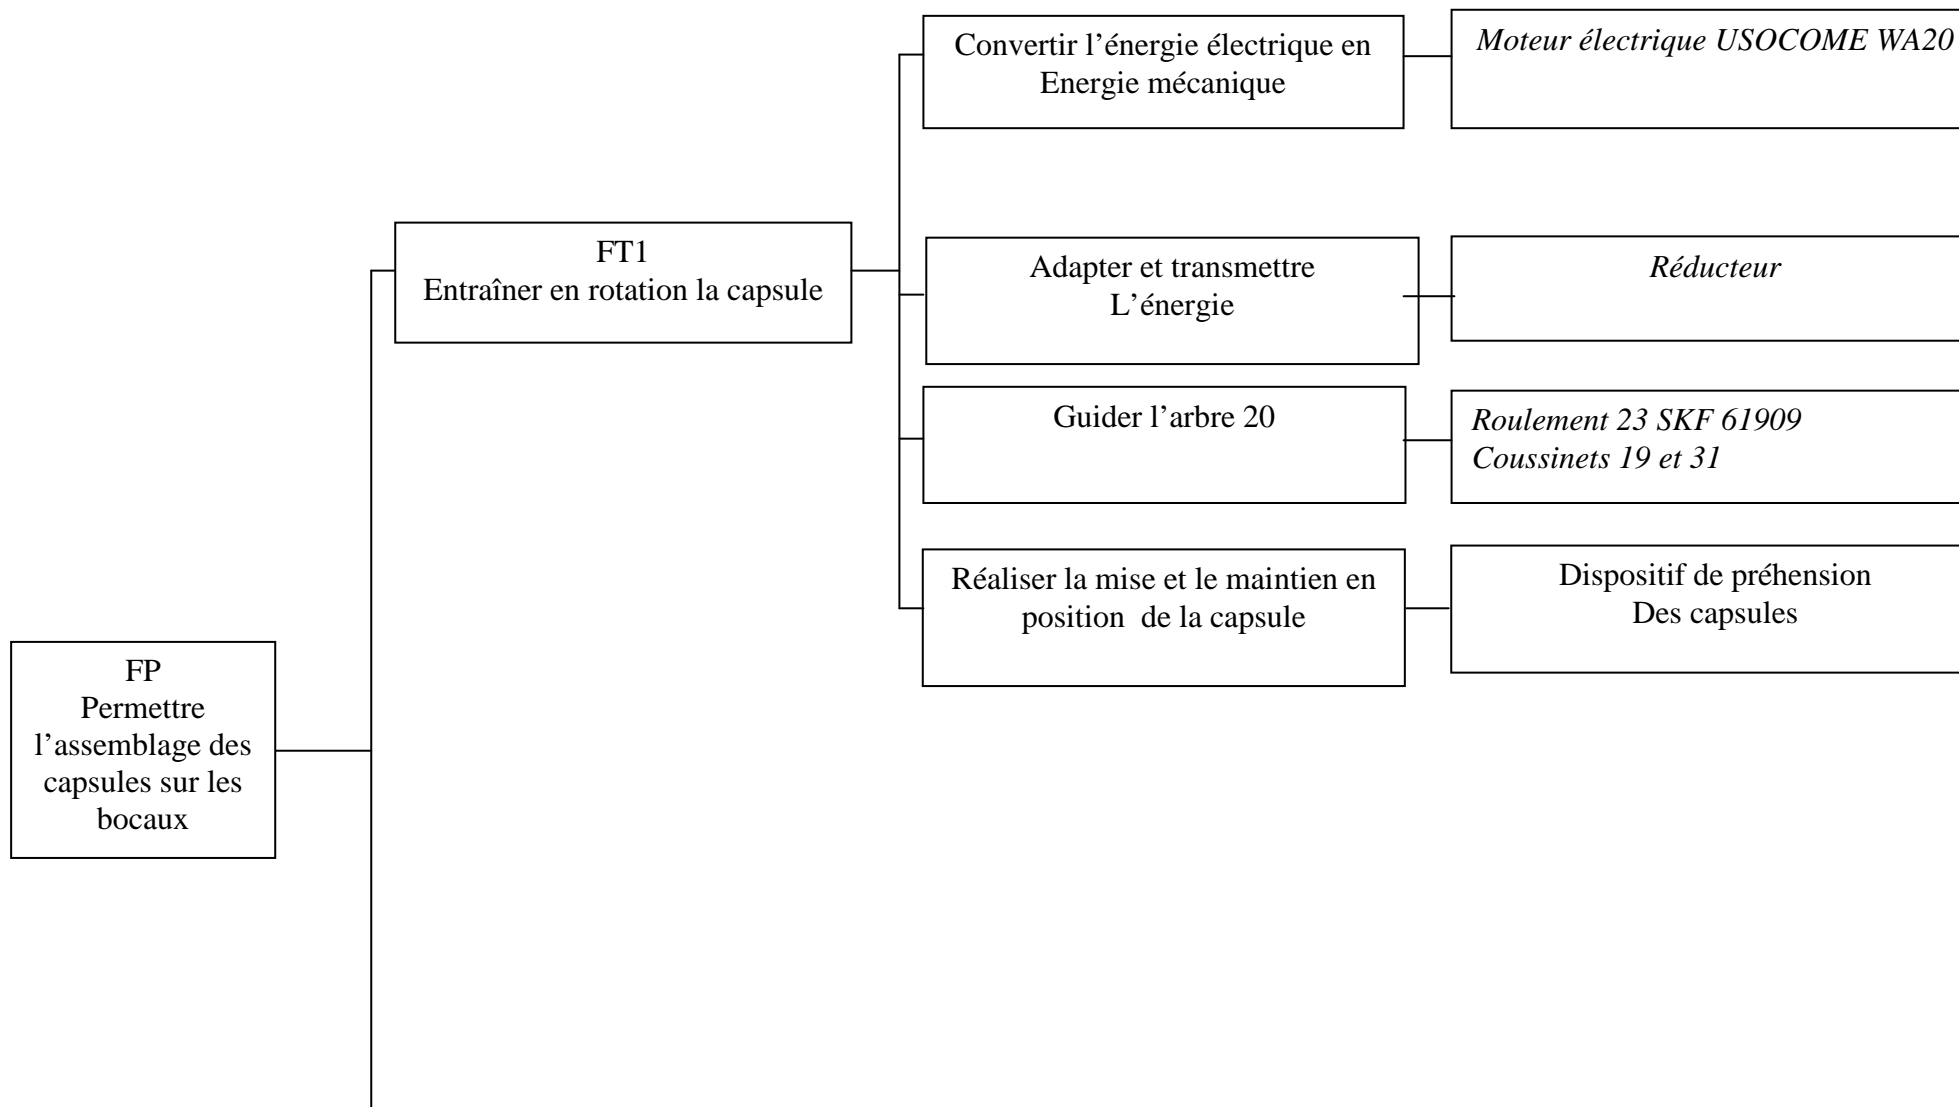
FP
Permettre l'assemblage des capsules sur les bocaux

FT1
Entraîner en rotation la capsule

Convertir l'énergie électrique en Energie mécanique

*Moteur électrique USOCOME WA20*

Adapter et transmettre L'énergie

*Réducteur*

Guider l'arbre 20

*Roulement 23 SKF 61909*
*Coussinets 19 et 31*

Réaliser la mise et le maintien en position de la capsule

Dispositif de préhension Des capsules